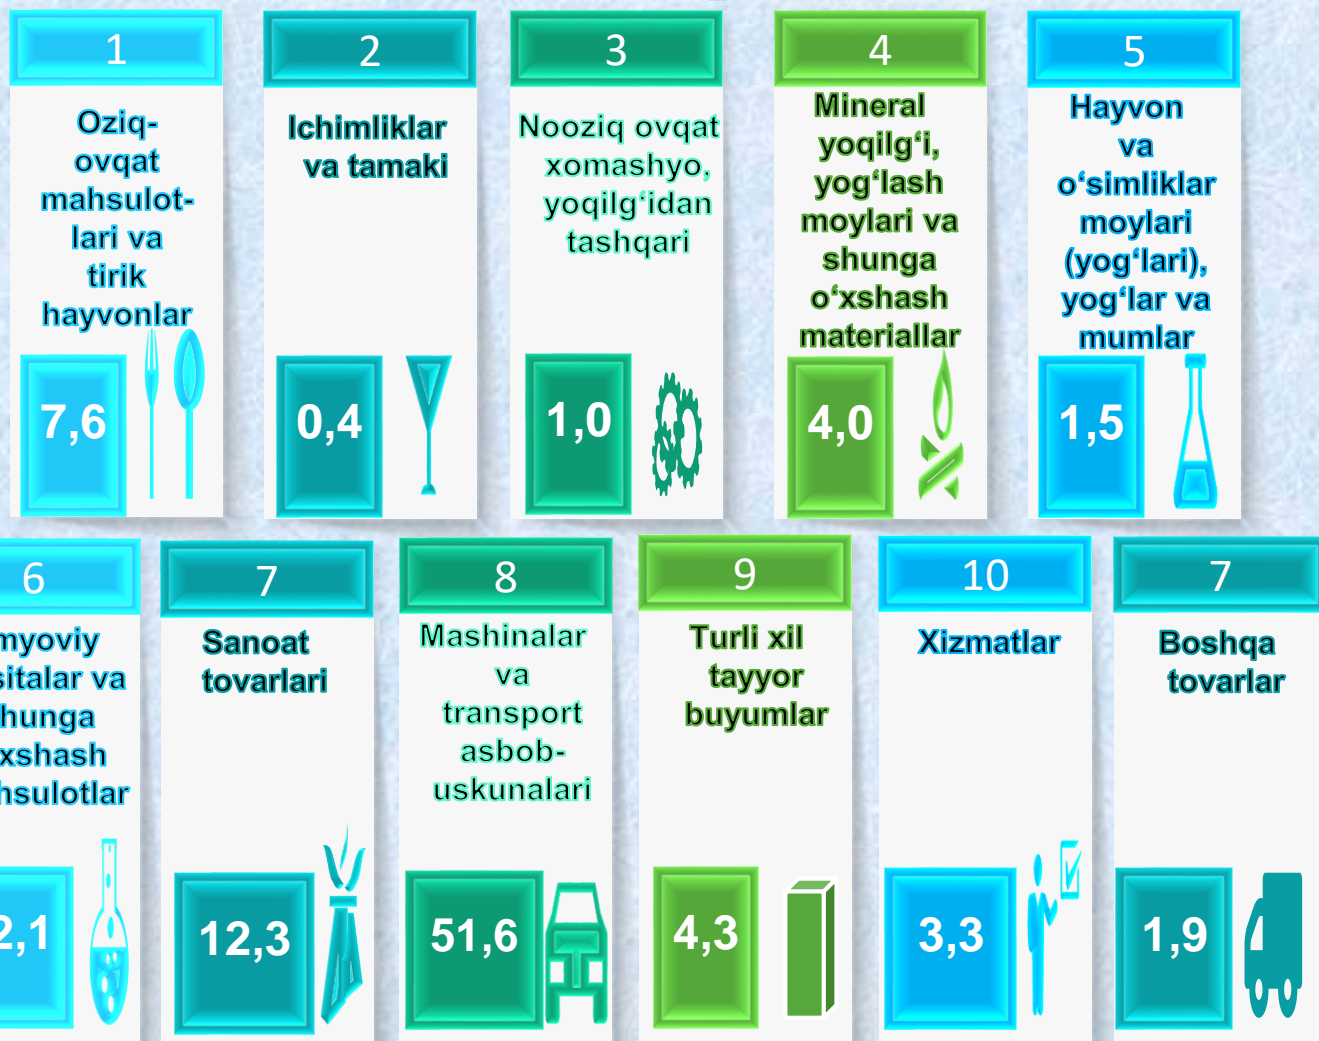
1
Oziq-ovqat mahsulotlari va tirik hayvonlar
7,6

2
Ichimliklar va tamaki
0,4

3
Nooziq ovqat xomashyo, yoqilg'idan tashqari
1,0

4
Mineral yoqilg'i, yog'lash moylari va shunga o'xshash materiallar
4,0

5
Hayvon va o'simliklar moylari (yog'lari), yog'lar va mumlar
1,5

6
myoviy sitalar va hunga xshash hsulotlar
2,1

7
Sanoat tovarlari
12,3

8
Mashinalar va transport asbob-uskunalari
51,6

9
Turli xil tayyor buyumlar
4,3

10
Xizmatlar
3,3

7
Boshqa tovarlar
1,9